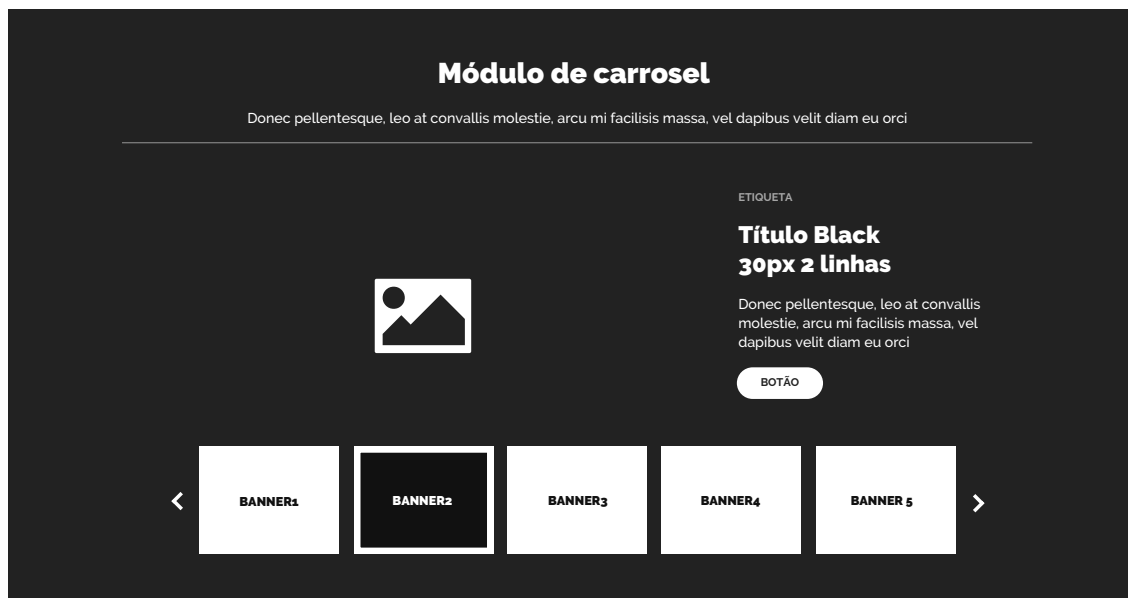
Módulo de carrosel

Donec pellentesque, leo at convallis molestie, arcu mi facilisis massa, vel dapibus velit diam eu orci

ETIQUETA

Título Black
30px 2 linhas

Donec pellentesque, leo at convallis molestie, arcu mi facilisis massa, vel dapibus velit diam eu orci

BOTÃO

BANNER1

BANNER2

BANNER3

BANNER4

BANNER 5